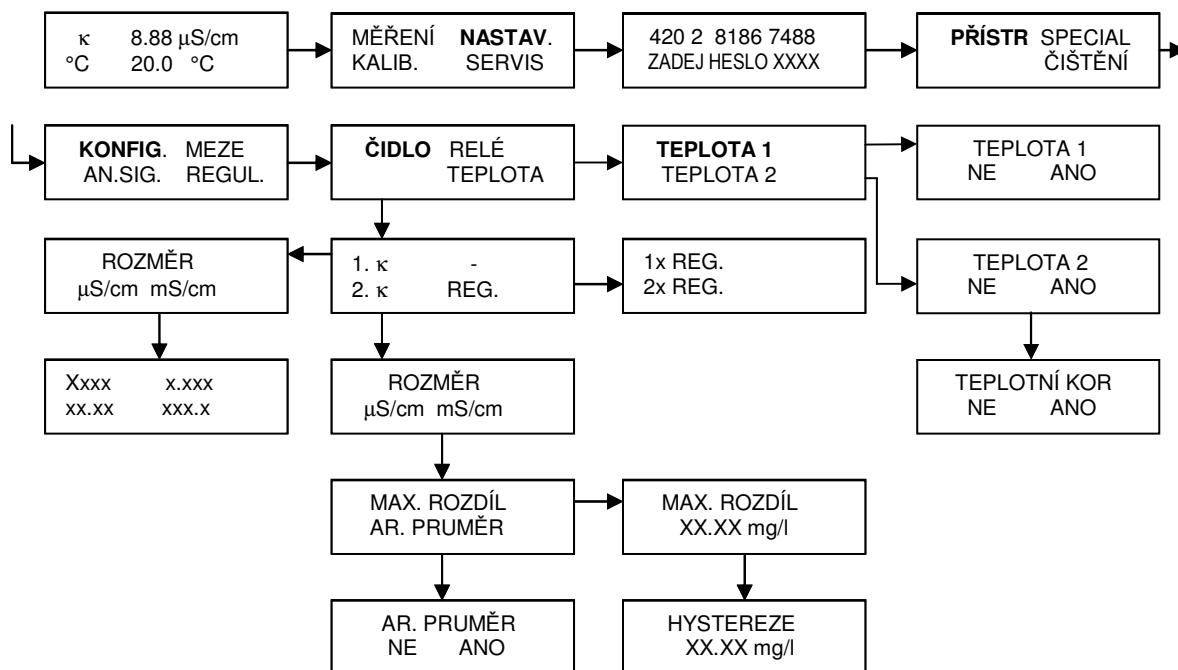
$\kappa$ 8.88 µS/cm
°C 20.0 °C

MĚŘENÍ **NASTAV**.
KALIB. SERVIS

420 2 8186 7488
ZADEJ HESLO XXXX

**PŘÍSTR** SPECIAL
ČIŠTĚNÍ

**KONFIG**. MEZE
AN.SIG. REGUL.

**ČIDLO** RELÉ
TEPLOTA

**TEPLOTA 1**
TEPLOTA 2

TEPLOTA 1
NE ANO

ROZMĚR
µS/cm mS/cm

1. $\kappa$ -
2. $\kappa$ REG.

1x REG.
2x REG.

TEPLOTA 2
NE ANO

Xxxx x.xxx
xx.xx xxx.x

ROZMĚR
µS/cm mS/cm

TEPLOTNÍ KOR
NE ANO

MAX. ROZDÍL
AR. PRUMĚR

MAX. ROZDÍL
XX.XX mg/l

AR. PRUMĚR
NE ANO

HYSTEREZE
XX.XX mg/l